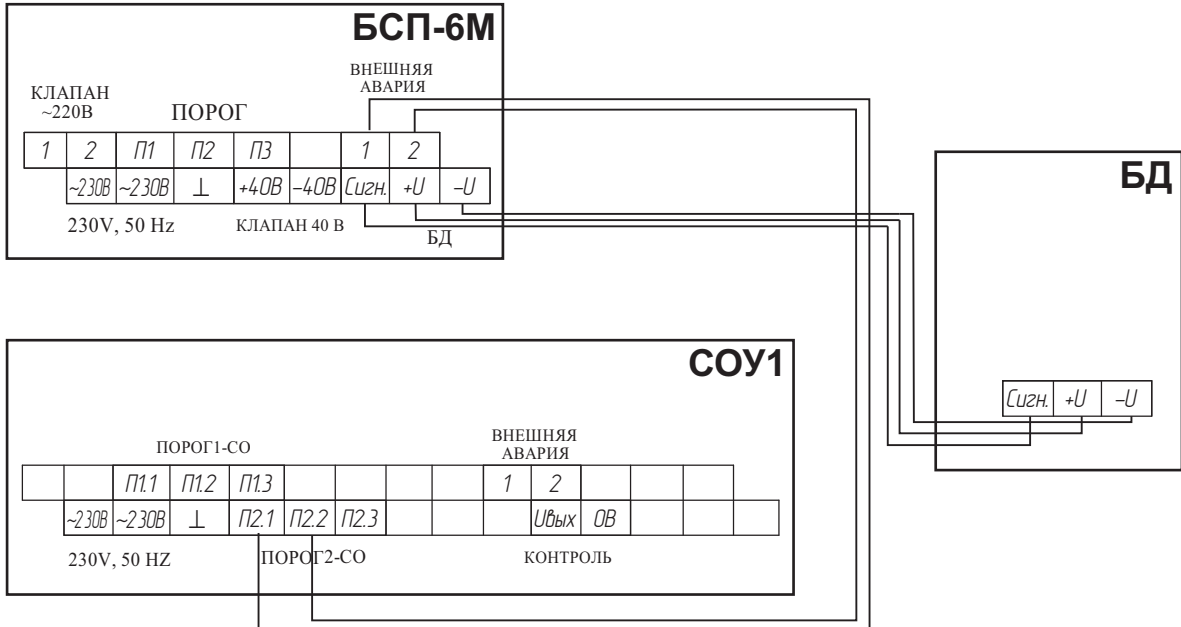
БСП-6М

КЛАПАН ~220В

ПОРОГ

ВНЕШНЯЯ АВАРИЯ

| 1 | 2 | П1 | П2 | П3 | | 1 | 2 | |
|---|---|---|---|---|---|---|---|---|
| | ~230В | ~230В | ⊥ | +40В | -40В | Сигн. | +U | -U |

230V, 50 Hz

КЛАПАН 40 В

БД

БД

| Сигн. | +U | -U |
|---|---|---|

СОУ1

ПОРОГ1-СО

ВНЕШНЯЯ АВАРИЯ

| | | П1.1 | П1.2 | П1.3 | | | | | 1 | 2 | | | | |
|---|---|---|---|---|---|---|---|---|---|---|---|---|---|---|
| | ~230В | ~230В | ⊥ | П2.1 | П2.2 | П2.3 | | | | Uвых | 0В | | | |

230V, 50 HZ

ПОРОГ2-СО

КОНТРОЛЬ